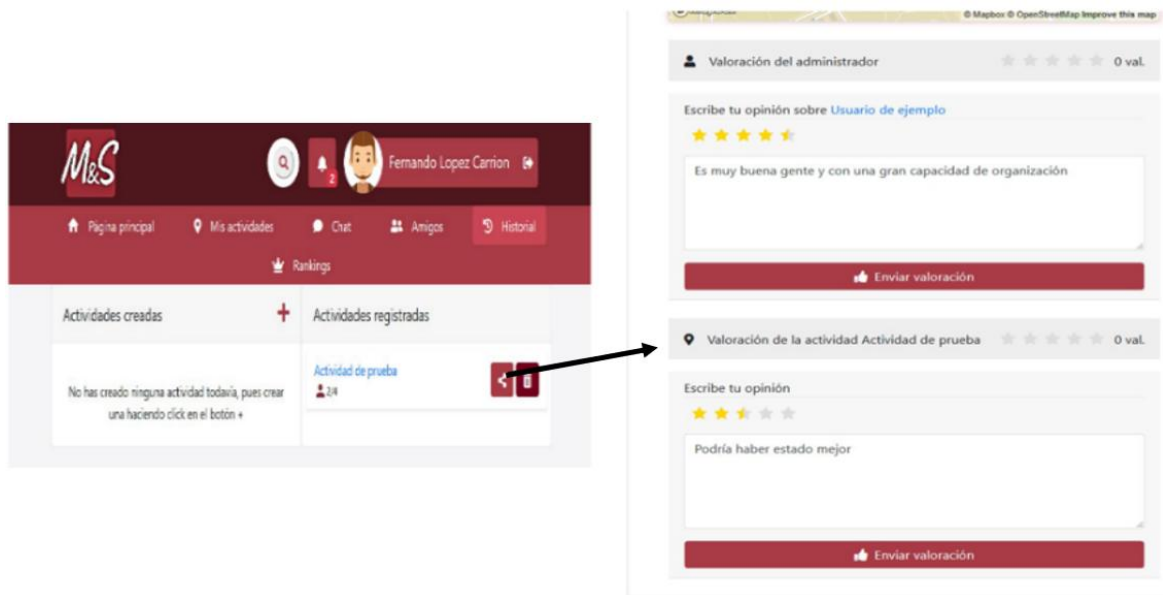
M&S

2

Fernando Lopez Carrion

Página principal

Mis actividades

Chat

Amigos

Historial

Rankings

Actividades creadas

+

Actividades registradas

No has creado ninguna actividad todavía, pues crear una haciendo click en el botón +

Actividad de prueba

2/4

© Mapbox © OpenStreetMap Improve this map

Valoración del administrador

0 val.

Escribe tu opinión sobre Usuario de ejemplo

Es muy buena gente y con una gran capacidad de organización

Enviar valoración

Valoración de la actividad Actividad de prueba

0 val.

Escribe tu opinión

Podría haber estado mejor

Enviar valoración